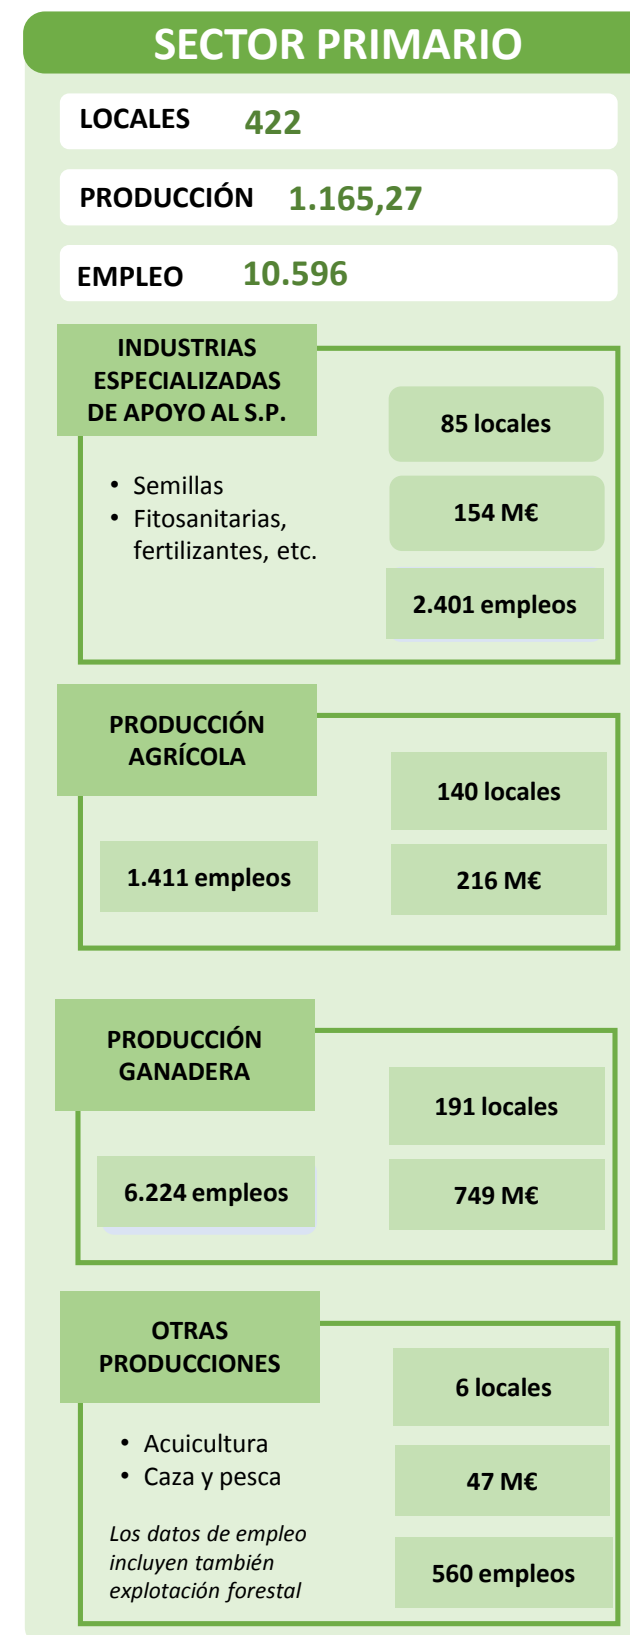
SECTOR PRIMARIO

LOCALES 422

PRODUCCIÓN 1.165,27

EMPLEO 10.596

INDUSTRIAS ESPECIALIZADAS DE APOYO AL S.P.

- Semillas
- Fitosanitarias, fertilizantes, etc.

85 locales

154 M€

2.401 empleos

PRODUCCIÓN AGRÍCOLA

140 locales

1.411 empleos

216 M€

PRODUCCIÓN GANADERA

191 locales

6.224 empleos

749 M€

OTRAS PRODUCCIONES

6 locales

- Acuicultura
- Caza y pesca

47 M€

Los datos de empleo incluyen también explotación forestal

560 empleos